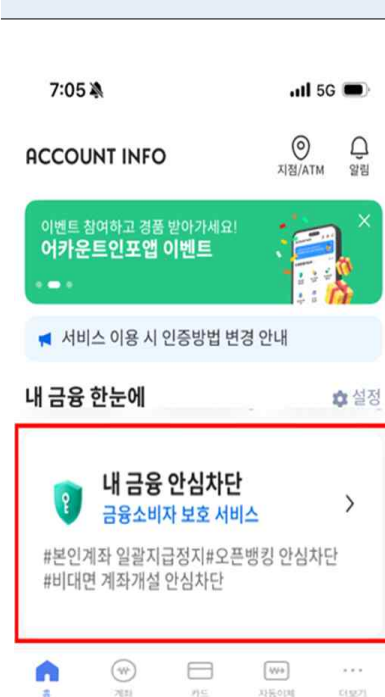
7:05
5G

ACCOUNT INFO
지점/ATM
알림

이벤트 참여하고 경품 받아가세요!
어카운트인포앱 이벤트

서비스 이용 시 인증방법 변경 안내

내 금융 한눈에
설정

내 금융 안심차단
금융소비자 보호 서비스
#본인계좌 일괄지급정지#오픈뱅킹 안심차단
#비대면 계좌개설 안심차단

홈
계좌
카드
자동이체
더보기